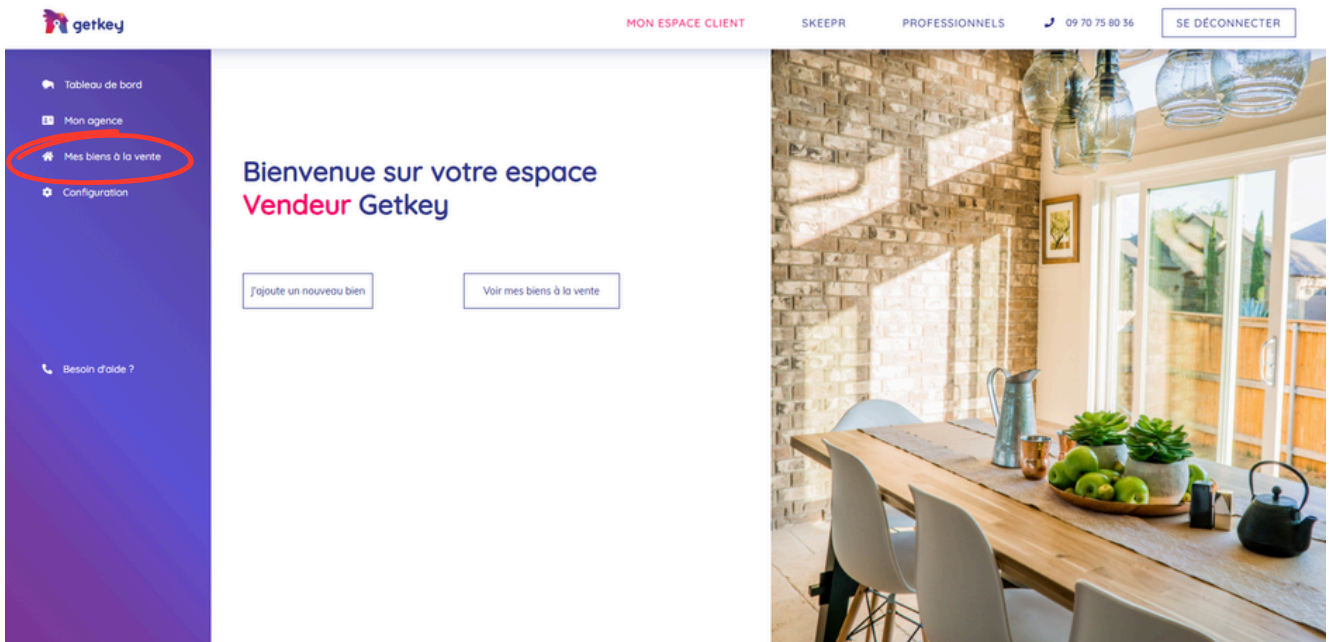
getkey

MON ESPACE CLIENT SKEEPR PROFESSIONNELS 09 70 75 80 36 SE DÉCONNECTER

Tableau de bord
Mon agence
Mes biens à la vente
Configuration

Besoin d'aide ?

Bienvenue sur votre espace Vendeur Getkey

J'ajoute un nouveau bien

Voir mes biens à la vente